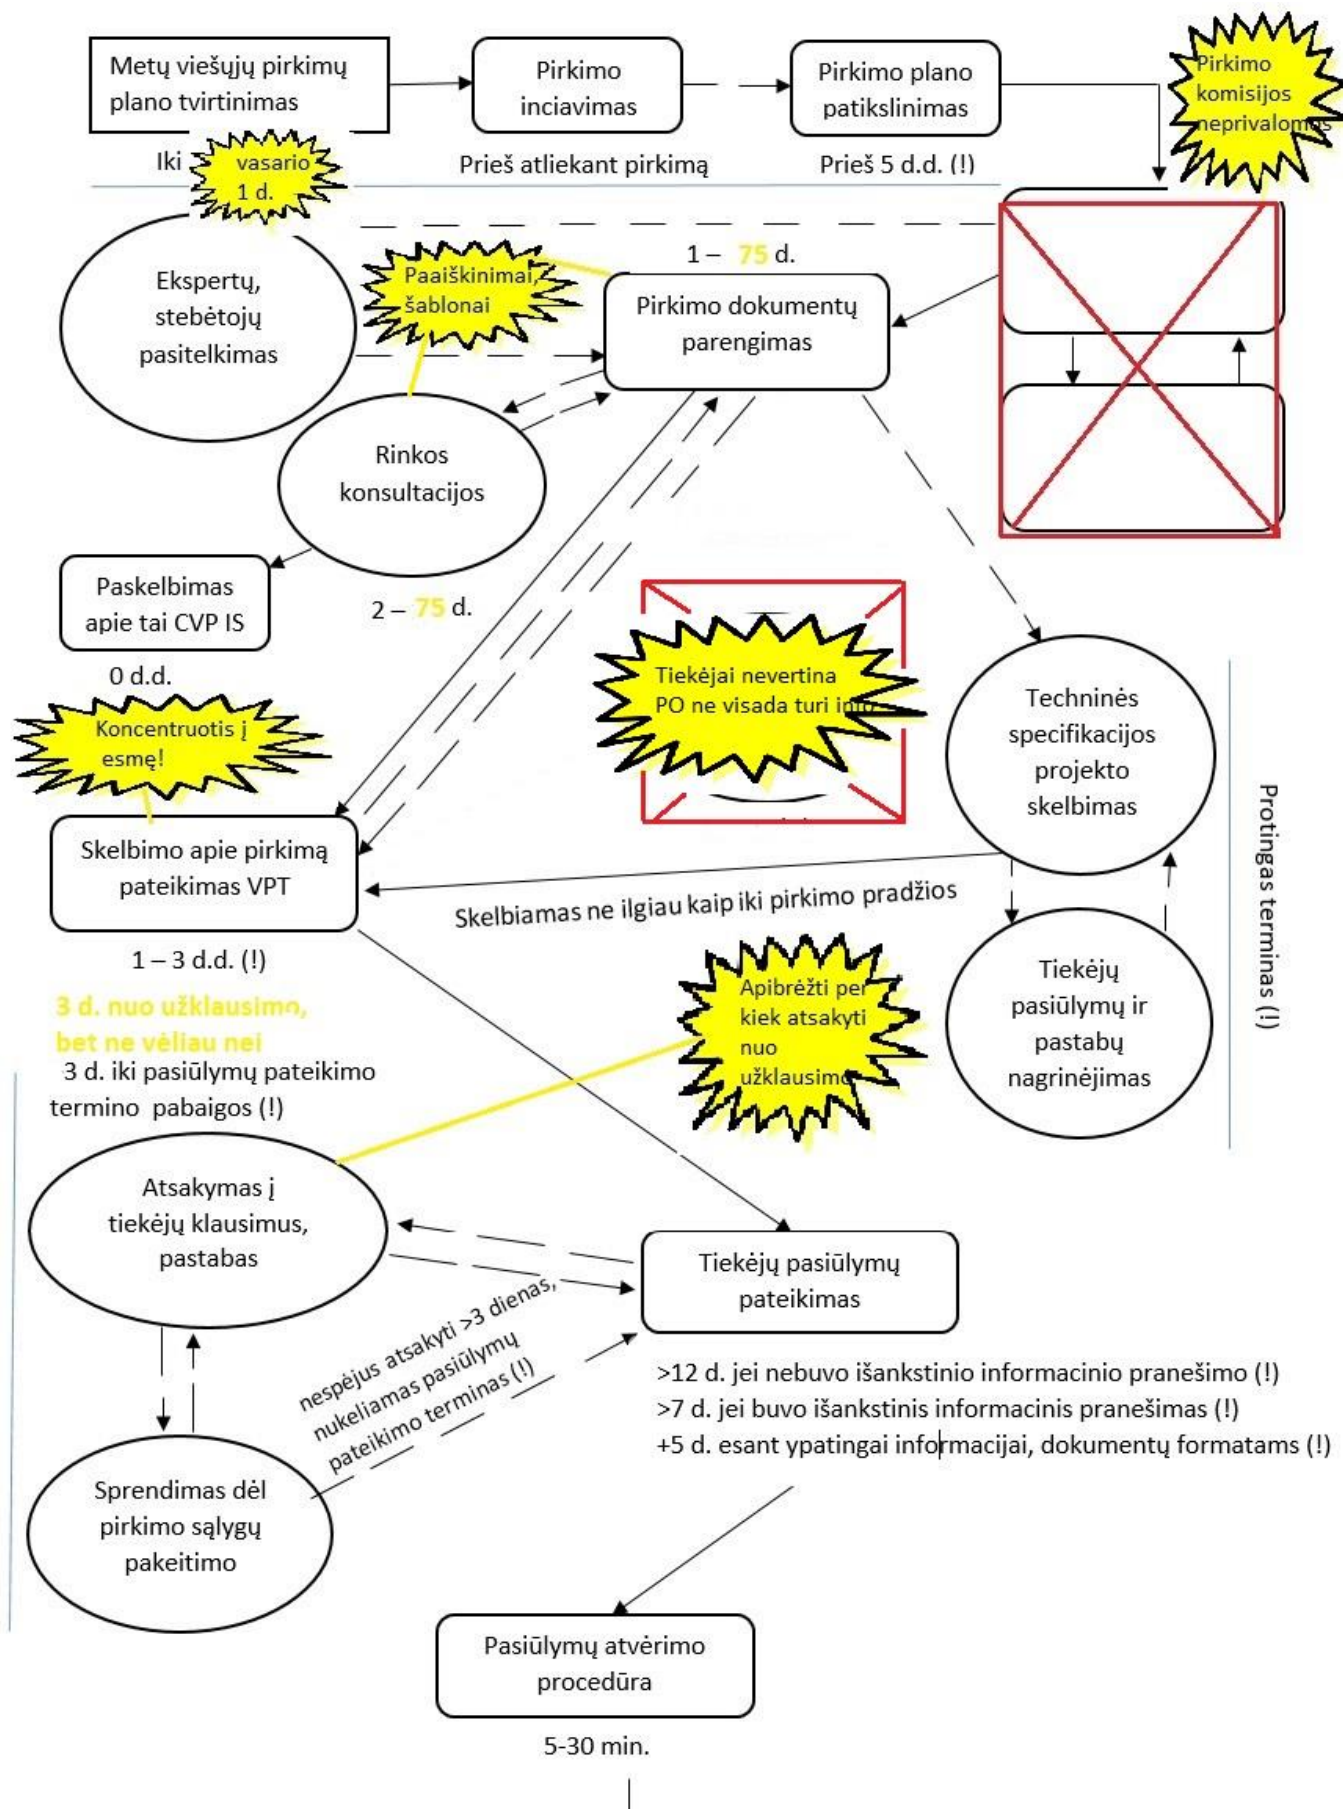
Metų viešųjų pirkimų plano tvirtinimas

Pirkimo inciavimas

Pirkimo plano patikslinimas

Pirkimo komisijos neprivalomos

Iki vasario 1 d.

Prieš atliekant pirkimą

Prieš 5 d.d. (!)

1 – 75 d.

Ekspertų, stebėtojų pasitelkimas

Paaiškinimai, šablonai

Pirkimo dokumentų parengimas

Rinkos konsultacijos

Paskelbimas apie tai CVP IS

2 – 75 d.

0 d.d.

Koncentruotis į esmę!

Tiekėjai nevertina PO ne visada turi info

Techninės specifikacijos projekto skelbimas

Protingas terminas (!)

Skelbimo apie pirkimą pateikimas VPT

Skelbiamas ne ilgiau kaip iki pirkimo pradžios

1 – 3 d.d. (!)

Apibrėžti per kiek atsakyti nuo užklausimo

Tiekėjų pasiūlymų ir pastabų nagrinėjimas

3 d. nuo užklausimo, bet ne vėliau nei

3 d. iki pasiūlymų pateikimo termino pabaigos (!)

Atsakymas į tiekėjų klausimus, pastabas

Tiekėjų pasiūlymų pateikimas

nespėjus atsakyti >3 dienas, nukeliamas pasiūlymų pateikimo terminas (!)

>12 d. jei nebuvo išankstinio informacinio pranešimo (!)
>7 d. jei buvo išankstinis informacinis pranešimas (!)
+5 d. esant ypatingai informacijai, dokumentų formatams (!)

Sprendimas dėl pirkimo sąlygų pakeitimo

Pasiūlymų atvėrimo procedūra

5-30 min.